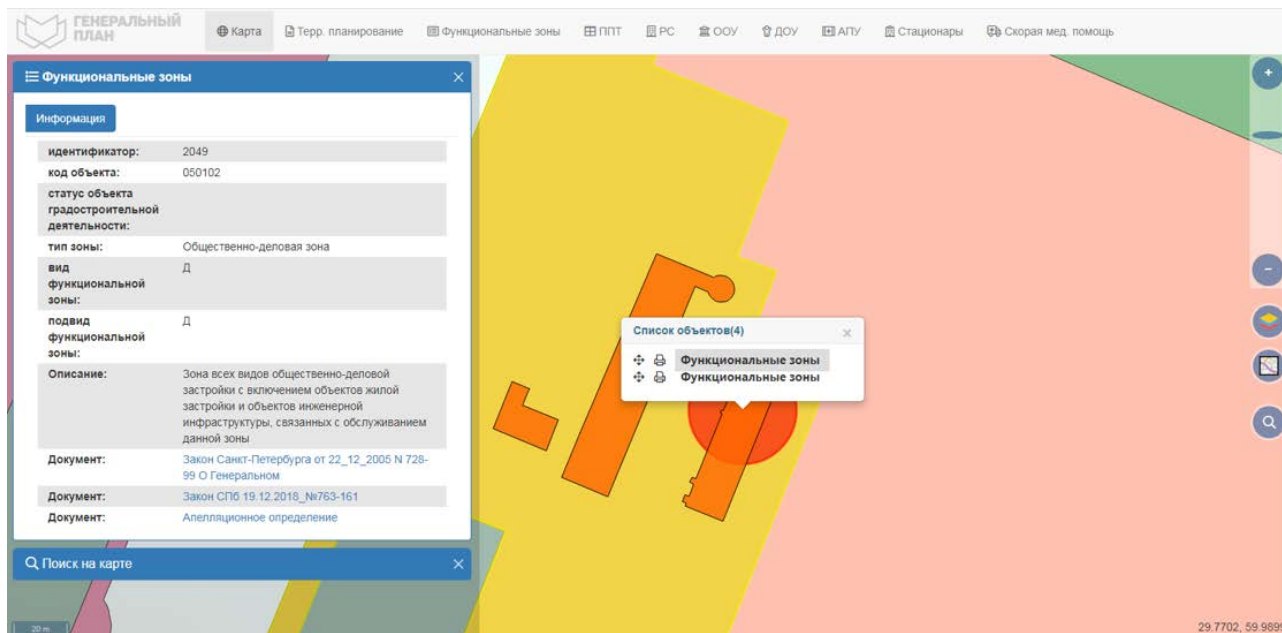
ГЕНЕРАЛЬНЫЙ ПЛАН

Карта | Терр. планирование | Функциональные зоны | ППТ | РС | ООУ | ДОУ | АПУ | Стационары | Скорая мед. помощь

Функциональные зоны ×

Информация

| | |
|---|---|
| идентификатор: | 2049 |
| код объекта: | 050102 |
| статус объекта градостроительной деятельности: | |
| тип зоны: | Общественно-деловая зона |
| вид функциональной зоны: | Д |
| подвид функциональной зоны: | Д |
| Описание: | Зона всех видов общественно-деловой застройки с включением объектов жилой застройки и объектов инженерной инфраструктуры, связанных с обслуживанием данной зоны |
| Документ: | Закон Санкт-Петербурга от 22_12_2005 N 728-99 О Генеральном |
| Документ: | Закон СПб 19.12.2018_№763-161 |
| Документ: | Апелляционное определение |

Поиск на карте ×

Список объектов(4) ×
Функциональные зоны
Функциональные зоны

20 m

29.7702, 59.989